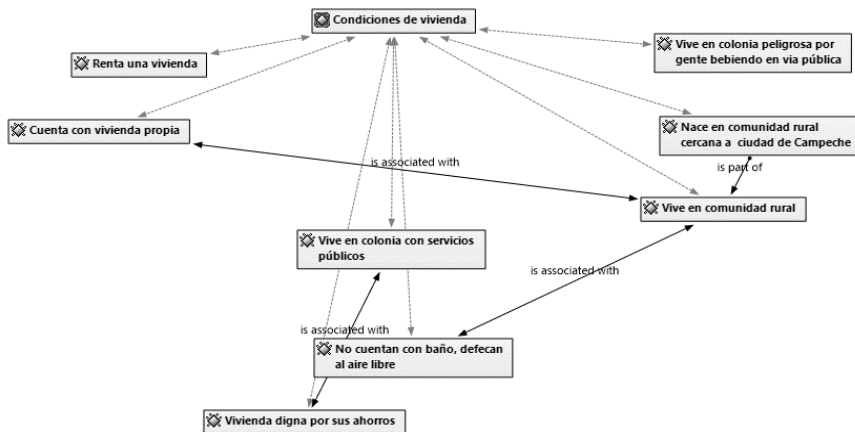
Condiciones de vivienda

Renta una vivienda

Vive en colonia peligrosa por gente bebiendo en via pública

Cuenta con vivienda propia

is associated with

Nace en comunidad rural cercana a ciudad de Campeche

is part of

Vive en comunidad rural

Vive en colonia con servicios públicos

is associated with

is associated with

No cuentan con baño, defecan al aire libre

Vivienda digna por sus ahorros